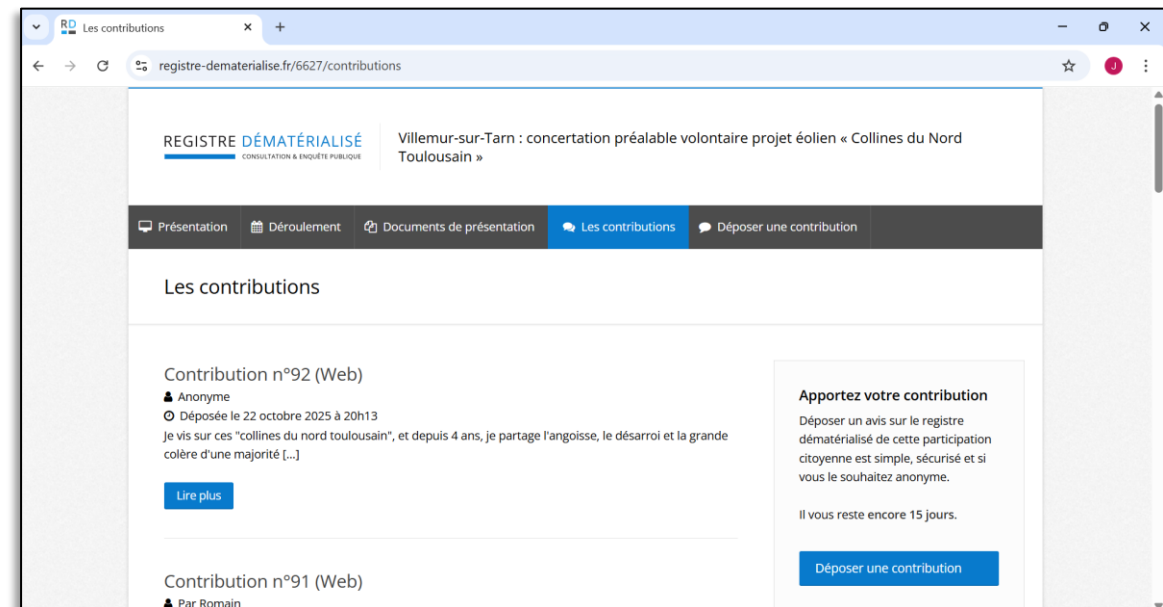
RD Les contributions

registre-dematerialise.fr/6627/contributions

J

REGISTRE DÉMATÉRIALISÉ
CONSULTATION & ENQUÊTE PUBLIQUE

Villemur-sur-Tarn : concertation préalable volontaire projet éolien « Collines du Nord Toulousain »

Présentation | Déroulement | Documents de présentation | Les contributions | Déposer une contribution

Les contributions

Contribution n°92 (Web)
Anonyme
Déposée le 22 octobre 2025 à 20h13
Je vis sur ces "collines du nord toulousain", et depuis 4 ans, je partage l'angoisse, le désarroi et la grande colère d'une majorité [...]

Lire plus

Contribution n°91 (Web)
Par Romain

Apportez votre contribution
Déposer un avis sur le registre dématérialisé de cette participation citoyenne est simple, sécurisé et si vous le souhaitez anonyme.

Il vous reste encore 15 jours.

Déposer une contribution